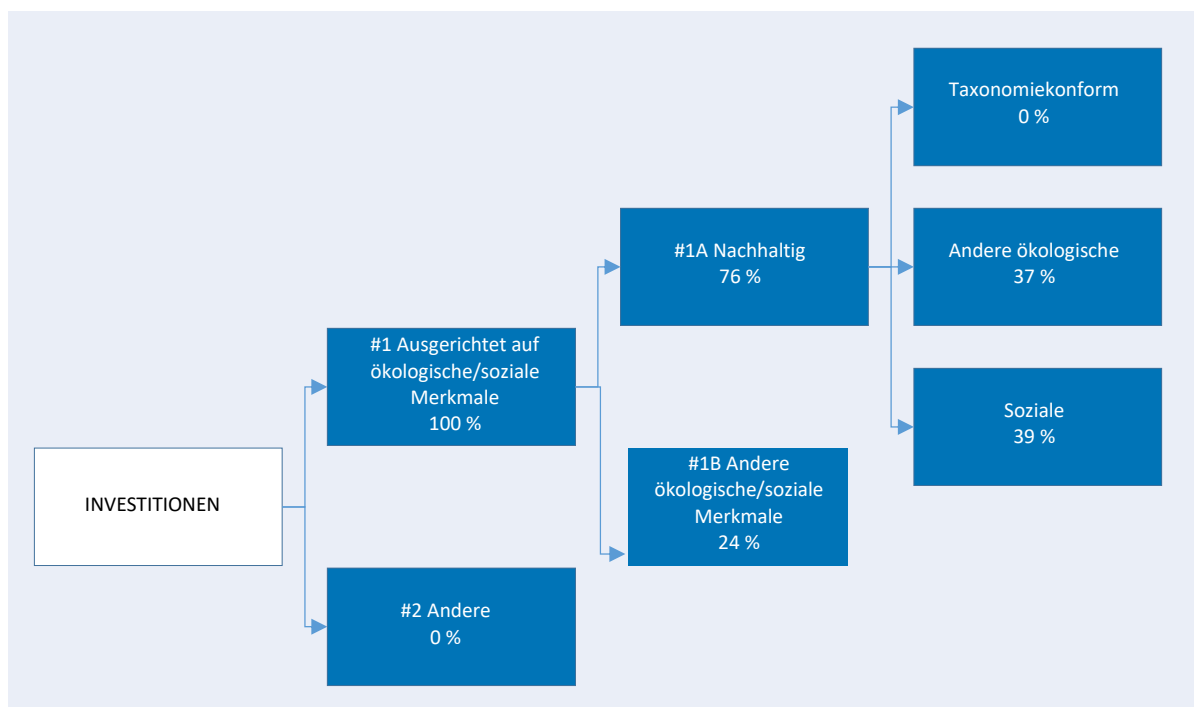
INVESTITIONEN

#1 Ausgerichtet auf ökologische/soziale Merkmale
100 %

#2 Andere
0 %

#1A Nachhaltig
76 %

#1B Andere ökologische/soziale Merkmale
24 %

Taxonomiekonform
0 %

Andere ökologische
37 %

Soziale
39 %